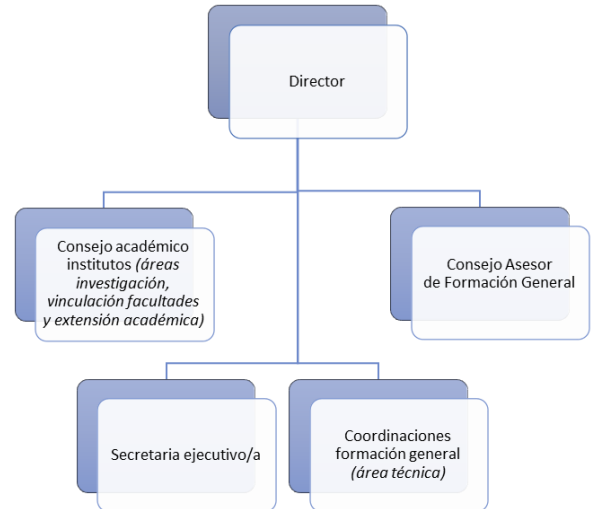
Director

Consejo académico institutos (áreas investigación, vinculación facultades y extensión académica)

Consejo Asesor de Formación General

Secretaria ejecutivo/a

Coordinaciones formación general (área técnica)